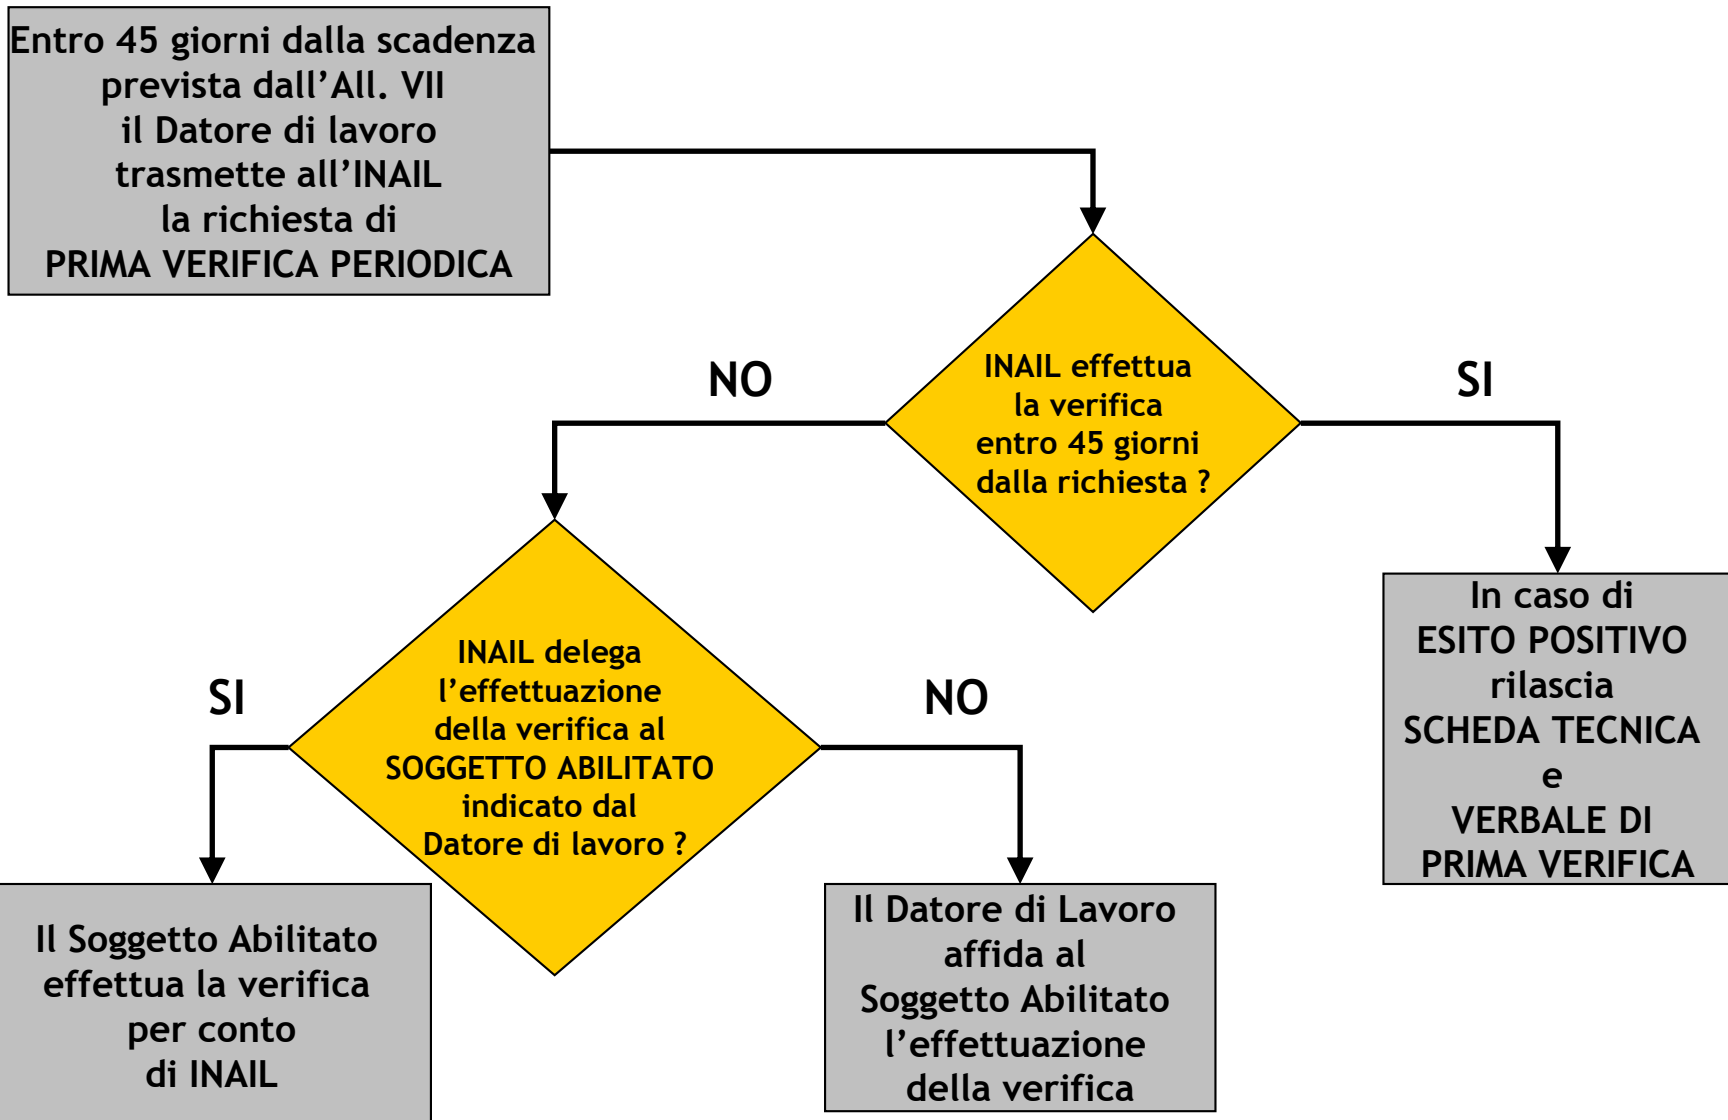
Entro 45 giorni dalla scadenza prevista dall’All. VII il Datore di lavoro trasmette all’INAIL la richiesta di PRIMA VERIFICA PERIODICA

INAIL effettua la verifica entro 45 giorni dalla richiesta ?

NO

SI

In caso di ESITO POSITIVO rilascia SCHEDA TECNICA e VERBALE DI PRIMA VERIFICA

INAIL delega l’effettuazione della verifica al SOGGETTO ABILITATO indicato dal Datore di lavoro ?

SI

NO

Il Soggetto Abilitato effettua la verifica per conto di INAIL

Il Datore di Lavoro affida al Soggetto Abilitato l’effettuazione della verifica